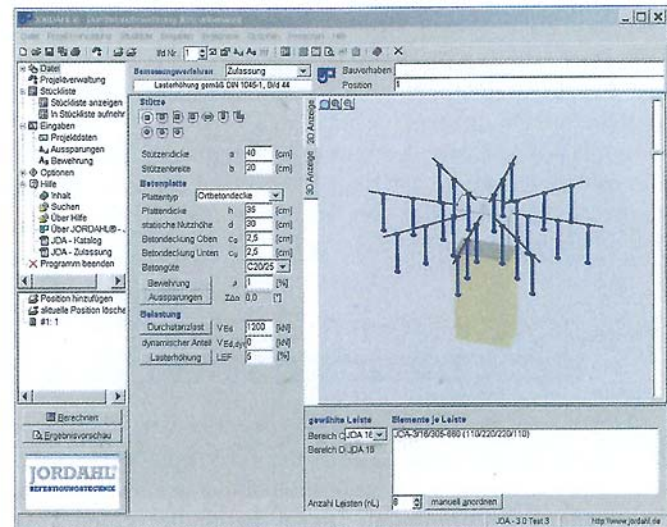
JORDAHL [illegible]

Datei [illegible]

Lfd Nr. 1

Datei
Projektverwaltung
Stückliste
Stückliste anzeigen
In Stückliste aufnehmen
Eingaben
Projektdaten
$A_d$ Aussparungen
$A_s$ Bewehrung
Optionen
Hilfe
Inhalt
Suchen
Über Hilfe
Über JORDAHL® - ...
JDA - Katalog
JDA - Zulassung
Programm beenden

Position hinzufügen
aktuelle Position lösche
#1: 1

Berechnen
Ergebnisvorschau

JORDAHL
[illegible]

Bemessungsverfahren Zulassung
Lasterhöhung gemäß DIN 1045-1, Bild 44

Bauvorhaben
Position 1

Stütze
Stützendicke a 40 [cm]
Stützenbreite b 20 [cm]
Betonplatte
Plattentyp Ortbetondecke
Plattendicke h 35 [cm]
statische Nutzhöhe d 30 [cm]
Betondeckung Oben $c_o$ 2,5 [cm]
Betondeckung Unten $c_u$ 2,5 [cm]
Betongüte C20/25
Bewehrung ρ 1 [%]
Aussparungen ΣΔα 0,0 [°]
Belastung
Durchstanzlast $V_{Ed}$ 1200 [kN]
dynamischer Anteil $V_{Ed,dyn}$ [kN]
Lasterhöhung LEF 5 [%]

2D Anzeige
3D Anzeige

gewählte Leiste
Bereich C JDA 16
Bereich D JDA 16
Elemente je Leiste
JDA-3/16/305-660 (110/220/220/110)

Anzahl Leisten (nL) 8 manuell anordnen

JDA - 3.0 Test 3
http://www.jordahl.de